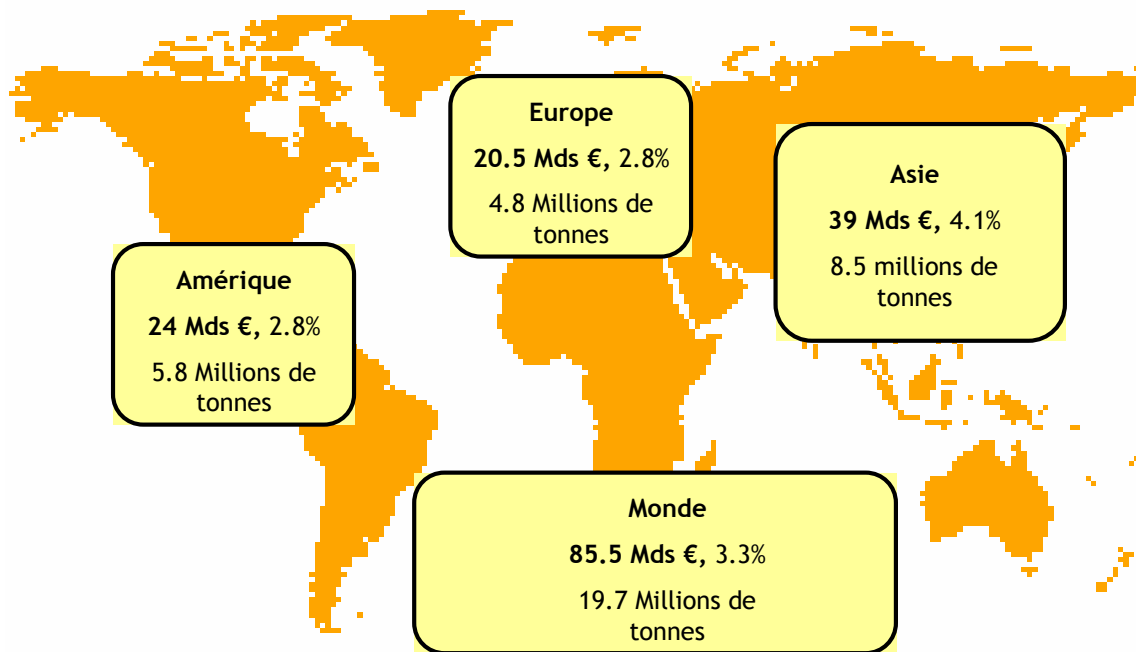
Europe

**20.5 Mds €,** 2.8%

4.8 Millions de tonnes

Asie

**39 Mds €,** 4.1%

8.5 millions de tonnes

Amérique

**24 Mds €,** 2.8%

5.8 Millions de tonnes

Monde

**85.5 Mds €,** 3.3%

19.7 Millions de tonnes